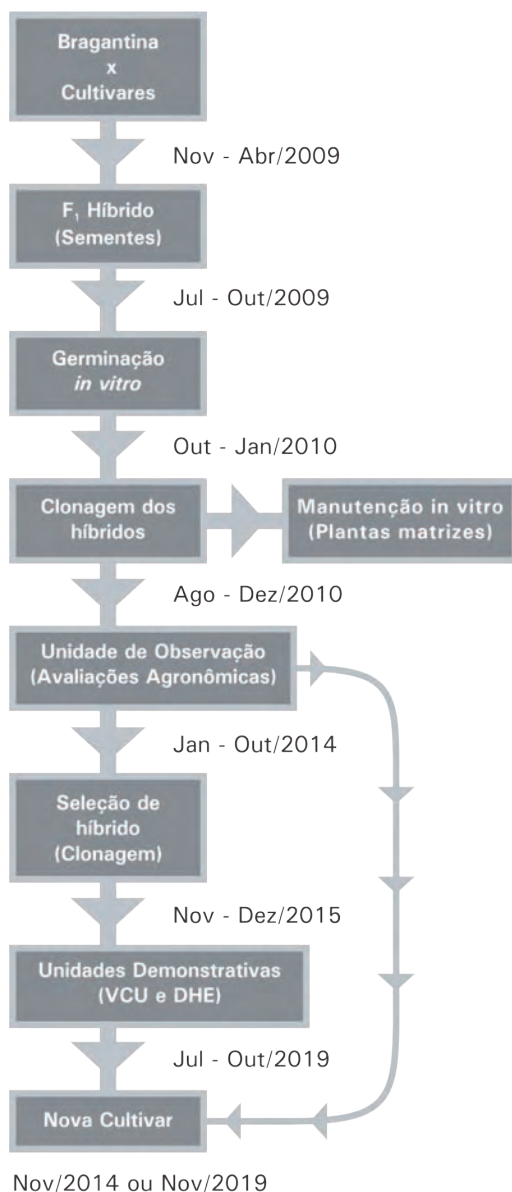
Bragantina
x
Cultivares

Nov - Abr/2009

$F_1$ Híbrido
(Sementes)

Jul - Out/2009

Germinação
*in vitro*

Out - Jan/2010

Clonagem dos híbridos

Manutenção in vitro
(Plantas matrizes)

Ago - Dez/2010

Unidade de Observação
(Avaliações Agronômicas)

Jan - Out/2014

Seleção de híbrido
(Clonagem)

Nov - Dez/2015

Unidades Demonstrativas
(VCU e DHE)

Jul - Out/2019

Nova Cultivar

Nov/2014 ou Nov/2019